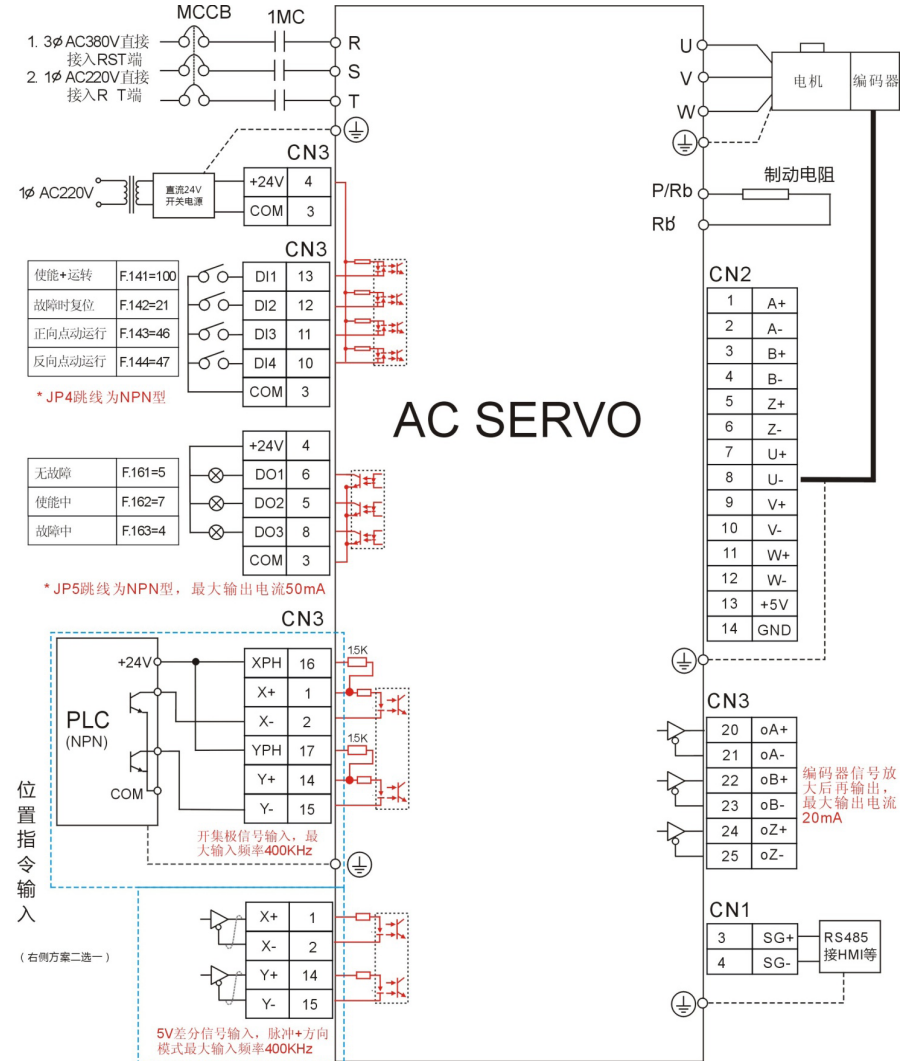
MCCB 1MC
1. 3ø AC380V直接接入RST端
2. 1ø AC220V直接接入R T端
R
S
T

CN3
1ø AC220V
直流24V开关电源
+24V 4
COM 3

CN3
| 使能+运转 | F.141=100 |
|---|---|
| 故障时复位 | F.142=21 |
| 正向点动运行 | F.143=46 |
| 反向点动运行 | F.144=47 |

DI1 13
DI2 12
DI3 11
DI4 10
COM 3
* JP4跳线 为NPN型

AC SERVO

+24V 4
| 无故障 | F.161=5 |
|---|---|
| 使能中 | F.162=7 |
| 故障中 | F.163=4 |

DO1 6
DO2 5
DO3 8
COM 3
* JP5跳线为NPN型，最大输出电流50mA

CN3
PLC (NPN)
+24V
COM
XPH 16
X+ 1
X- 2
YPH 17
Y+ 14
Y- 15
15K
15K
开集极信号输入，最大输入频率400KHz

位置指令输入
（右侧方案二选一）

X+ 1
X- 2
Y+ 14
Y- 15
5V差分信号输入，脉冲+方向模式最大输入频率400KHz

U
V
W
电机
编码器
P/Rb
制动电阻
Rb

CN2
| 1 | A+ |
|---|---|
| 2 | A- |
| 3 | B+ |
| 4 | B- |
| 5 | Z+ |
| 6 | Z- |
| 7 | U+ |
| 8 | U- |
| 9 | V+ |
| 10 | V- |
| 11 | W+ |
| 12 | W- |
| 13 | +5V |
| 14 | GND |

CN3
| 20 | oA+ |
|---|---|
| 21 | oA- |
| 22 | oB+ |
| 23 | oB- |
| 24 | oZ+ |
| 25 | oZ- |

编码器信号放大后再输出，最大输出电流20mA

CN1
| 3 | SG+ |
|---|---|
| 4 | SG- |

RS485 接HMI等